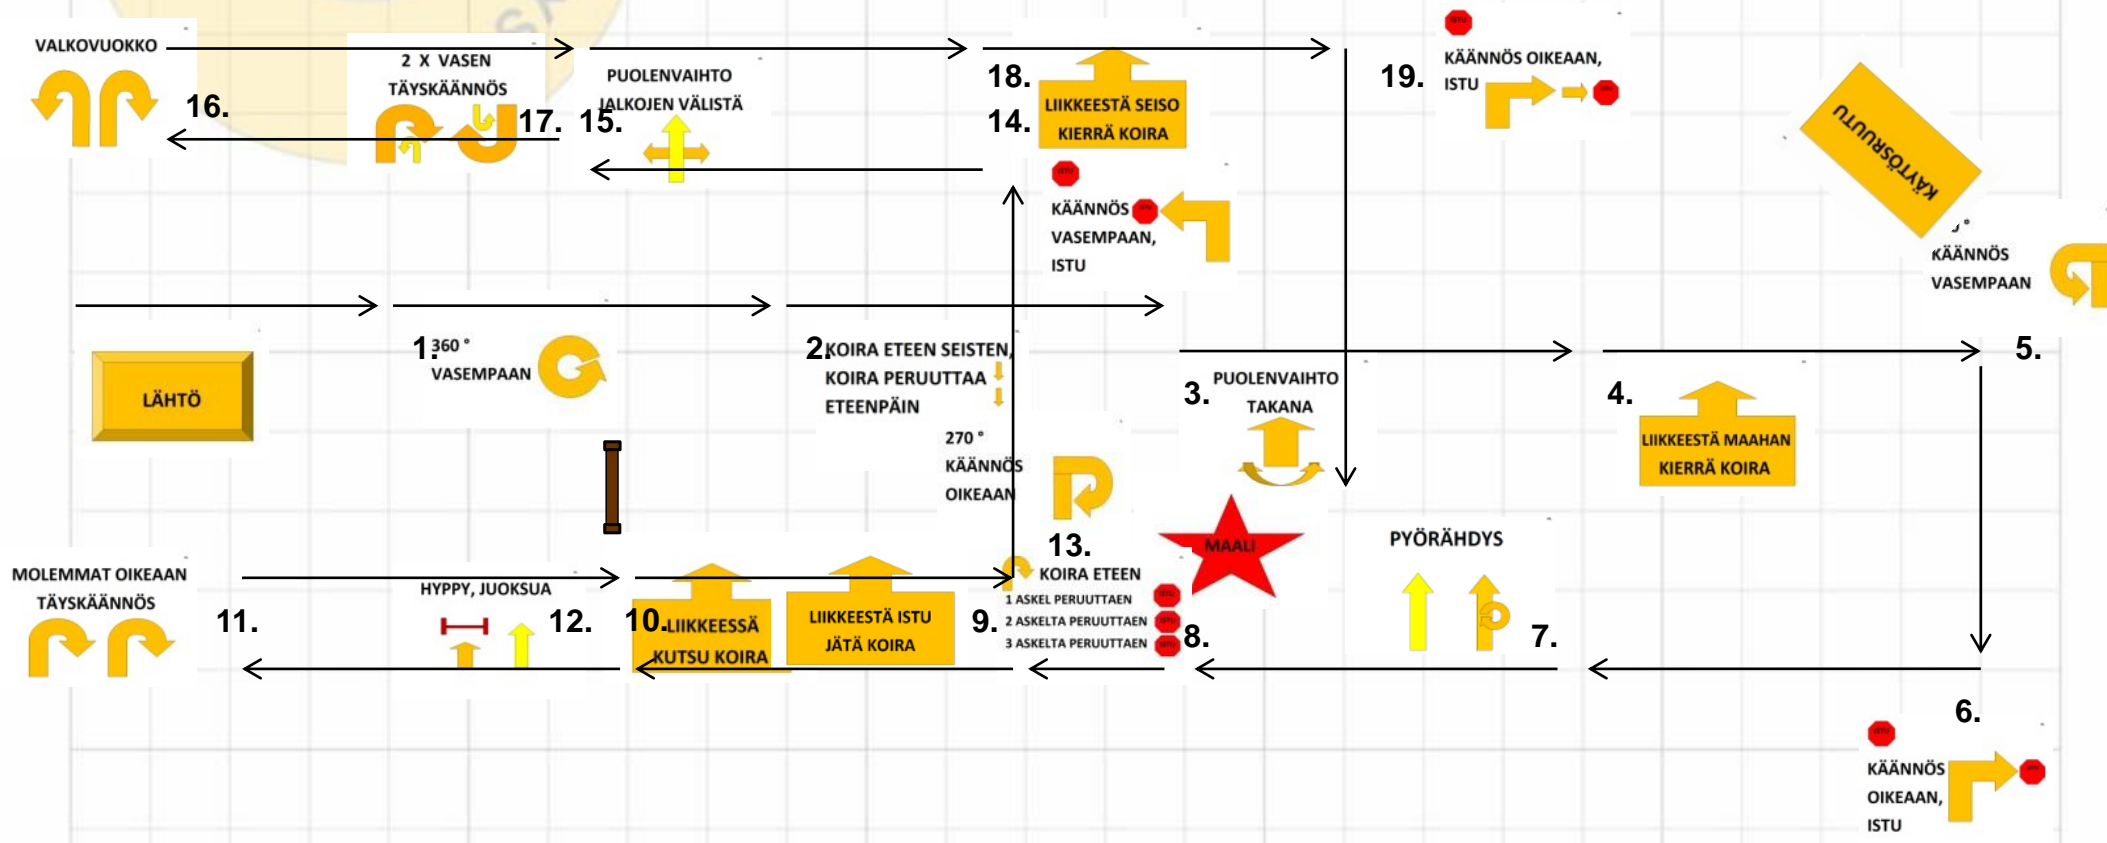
VALKOVUOKKO

2 X VASEN TÄYSKÄÄNNÖS

PUOLENVAIHTO JALKOJEN VÄLISTÄ

18.

LIIKKEESTÄ SEISO KIERRÄ KOIRA

14.

19.

KÄÄNNÖS OIKEAAN, ISTU

KÄYTÖSRUUTU

16.

17. 15.

KÄÄNNÖS VASEMPAAN, ISTU

KÄÄNNÖS VASEMPAAN

LÄHTÖ

1. 360 ° VASEMPAAN

2. KOIRA ETEEN SEISTEN, KOIRA PERUUTTAA ETEENPÄIN

3. PUOLENVAIHTO TAKANA

4.

LIIKKEESTÄ MAAHAN KIERRÄ KOIRA

5.

270 ° KÄÄNNÖS OIKEAAN

13.

MAALI

PYÖRÄHDYS

MOLEMMAT OIKEAAN TÄYSKÄÄNNÖS

11.

HYPPY, JUOKSUA

12.

10. LIIKKEESSÄ KUTSU KOIRA

LIIKKEESTÄ ISTU JÄTÄ KOIRA

9.

KOIRA ETEEN
1 ASKEL PERUUTTAEN
2 ASKELTA PERUUTTAEN
3 ASKELTA PERUUTTAEN

8.

7.

6.

KÄÄNNÖS OIKEAAN, ISTU